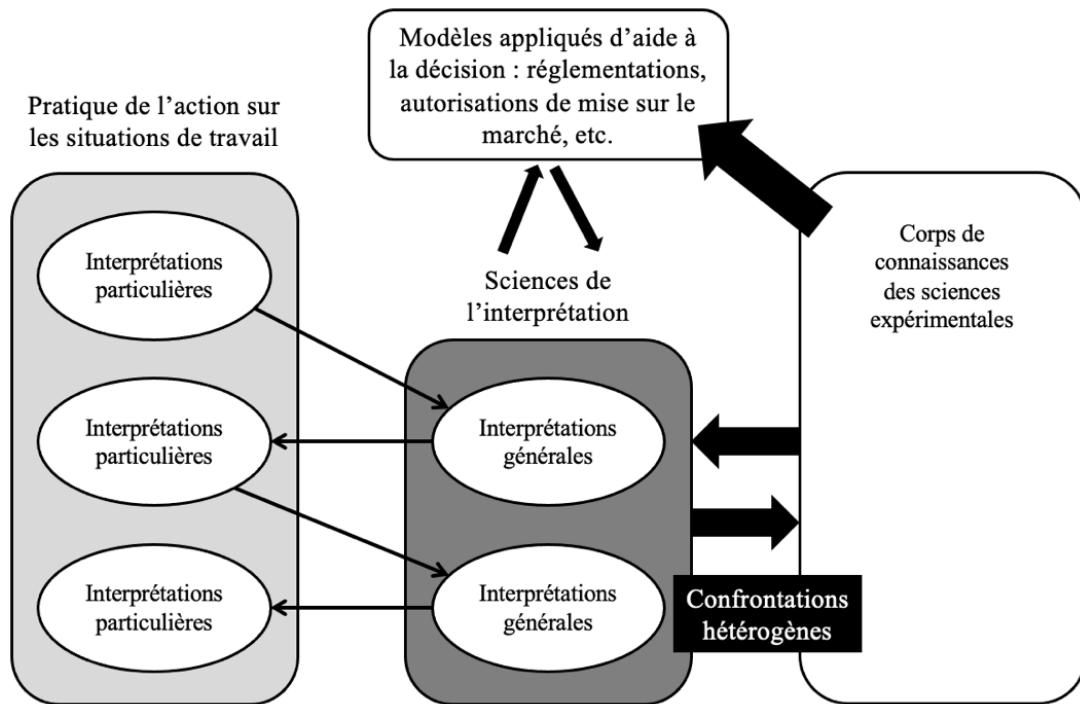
Modèles appliqués d'aide à la décision : réglementations, autorisations de mise sur le marché, etc.

Pratique de l'action sur les situations de travail

Interprétations particulières

Interprétations particulières

Interprétations particulières

Sciences de l'interprétation

Interprétations générales

Interprétations générales

Corps de connaissances des sciences expérimentales

Confrontations hétérogènes